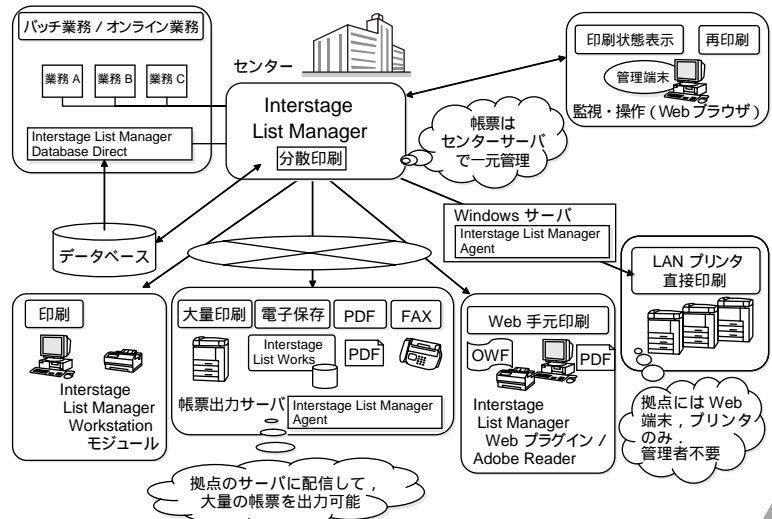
バッチ業務 / オンライン業務

業務 A
業務 B
業務 C

Interstage List Manager Database Direct

センター

Interstage List Manager

分散印刷

帳票は センターサーバ で一元管理

印刷状態表示
再印刷
管理端末
監視・操作 ( Web ブラウザ )

データベース

Windows サーバ
Interstage List Manager Agent

LAN プリンタ 直接印刷

印刷

Interstage List Manager Workstation モジュール

大量印刷
電子保存
PDF
FAX
Interstage List Works
PDF
帳票出力サーバ
Interstage List Manager Agent

Web 手元印刷
OWF
PDF
Interstage List Manager Web プラグイン / Adobe Reader

拠点には Web 端末 , プリンタ のみ . 管理者不要

拠点のサーバに配信して , 大量の帳票を出力可能